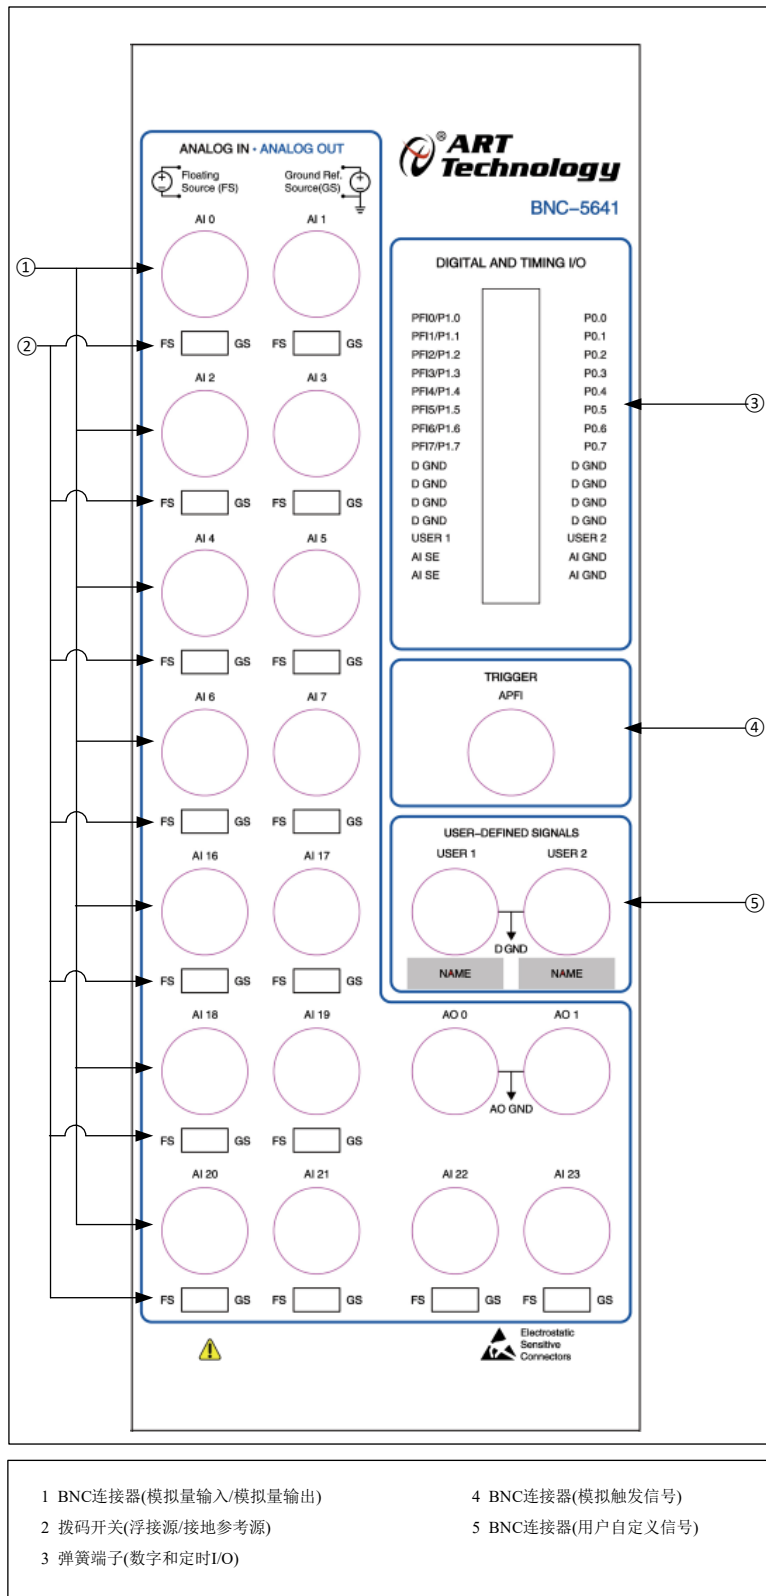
①

②

ANALOG IN • ANALOG OUT

Floating Source (FS)

Ground Ref. Source(GS)

ART Technology

BNC–5641

AI 0 AI 1

FS GS FS GS

AI 2 AI 3

FS GS FS GS

AI 4 AI 5

FS GS FS GS

AI 6 AI 7

FS GS FS GS

AI 16 AI 17

FS GS FS GS

AI 18 AI 19

FS GS FS GS

AI 20 AI 21 AI 22 AI 23

FS GS FS GS FS GS FS GS

DIGITAL AND TIMING I/O

| | |
|---|---|
| PFI0/P1.0 | P0.0 |
| PFI1/P1.1 | P0.1 |
| PFI2/P1.2 | P0.2 |
| PFI3/P1.3 | P0.3 |
| PFI4/P1.4 | P0.4 |
| PFI5/P1.5 | P0.5 |
| PFI6/P1.6 | P0.6 |
| PFI7/P1.7 | P0.7 |
| D GND | D GND |
| D GND | D GND |
| D GND | D GND |
| D GND | D GND |
| USER 1 | USER 2 |
| AI SE | AI GND |
| AI SE | AI GND |

③

TRIGGER

APFI

④

USER–DEFINED SIGNALS

USER 1 USER 2

D GND

NAME NAME

⑤

AO 0 AO 1

AO GND

Electrostatic Sensitive Connectors

1 BNC连接器(模拟量输入/模拟量输出)

2 拨码开关(浮接源/接地参考源)

3 弹簧端子(数字和定时I/O)

4 BNC连接器(模拟触发信号)

5 BNC连接器(用户自定义信号)